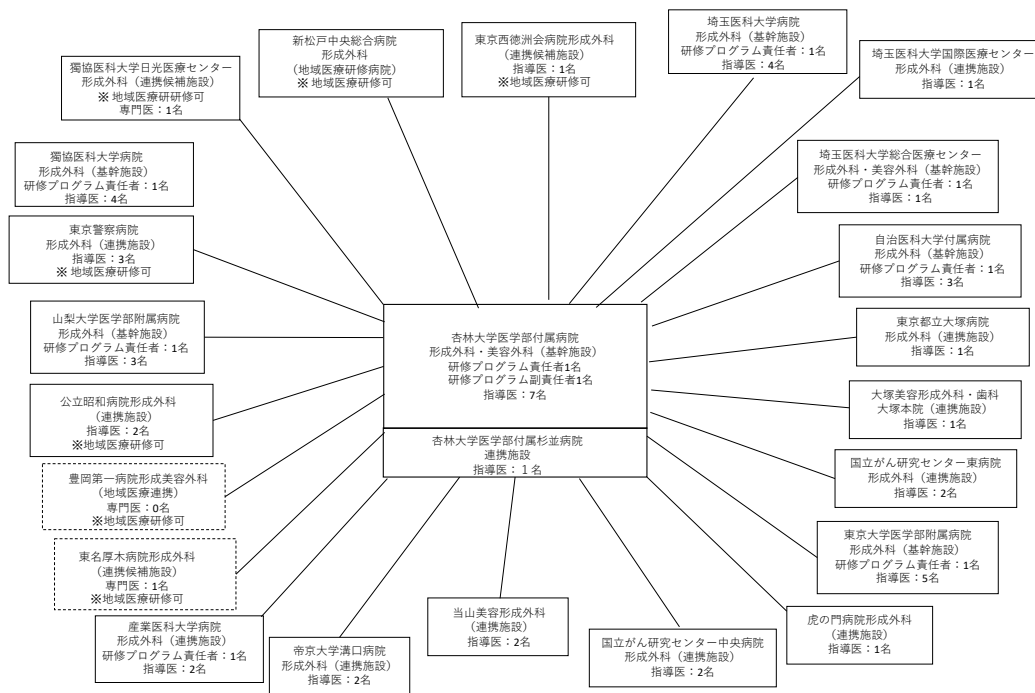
杏林大学医学部付属病院
形成外科・美容外科（基幹施設）
研修プログラム責任者1名
研修プログラム副責任者1名
指導医：7名

杏林大学医学部付属杉並病院
連携施設
指導医：１名

獨協医科大学日光医療センター
形成外科（連携候補施設）
※ 地域医療研修可
専門医：1名

新松戸中央総合病院
形成外科
（地域医療研修病院）
※ 地域医療研修可

東京西徳洲会病院形成外科
（連携候補施設）
指導医：1名
※地域医療研修可

埼玉医科大学病院
形成外科（基幹施設）
研修プログラム責任者：1名
指導医：4名

埼玉医科大学国際医療センター
形成外科（連携施設）
指導医：1名

獨協医科大学病院
形成外科（基幹施設）
研修プログラム責任者：1名
指導医：4名

埼玉医科大学総合医療センター
形成外科・美容外科（基幹施設）
研修プログラム責任者：1名
指導医：1名

東京警察病院
形成外科（連携施設）
指導医：3名
※ 地域医療研修可

自治医科大学付属病院
形成外科（基幹施設）
研修プログラム責任者：1名
指導医：3名

山梨大学医学部附属病院
形成外科（基幹施設）
研修プログラム責任者：1名
指導医：3名

東京都立大塚病院
形成外科（連携施設）
指導医：1名

公立昭和病院形成外科
（連携施設）
指導医：2名
※地域医療研修可

大塚美容形成外科・歯科
大塚本院（連携施設）
指導医：1名

豊岡第一病院形成美容外科
（地域医療連携）
専門医：0名
※地域医療研修可

国立がん研究センター東病院
形成外科（連携施設）
指導医：2名

東名厚木病院形成外科
（連携候補施設）
専門医：1名
※地域医療研修可

東京大学医学部附属病院
形成外科（基幹施設）
研修プログラム責任者：1名
指導医：5名

産業医科大学病院
形成外科（連携施設）
研修プログラム責任者：1名
指導医：2名

帝京大学溝口病院
形成外科（連携施設）
指導医：2名

当山美容形成外科
（連携施設）
指導医：2名

国立がん研究センター中央病院
形成外科（連携施設）
指導医：2名

虎の門病院形成外科
（連携施設）
指導医：1名